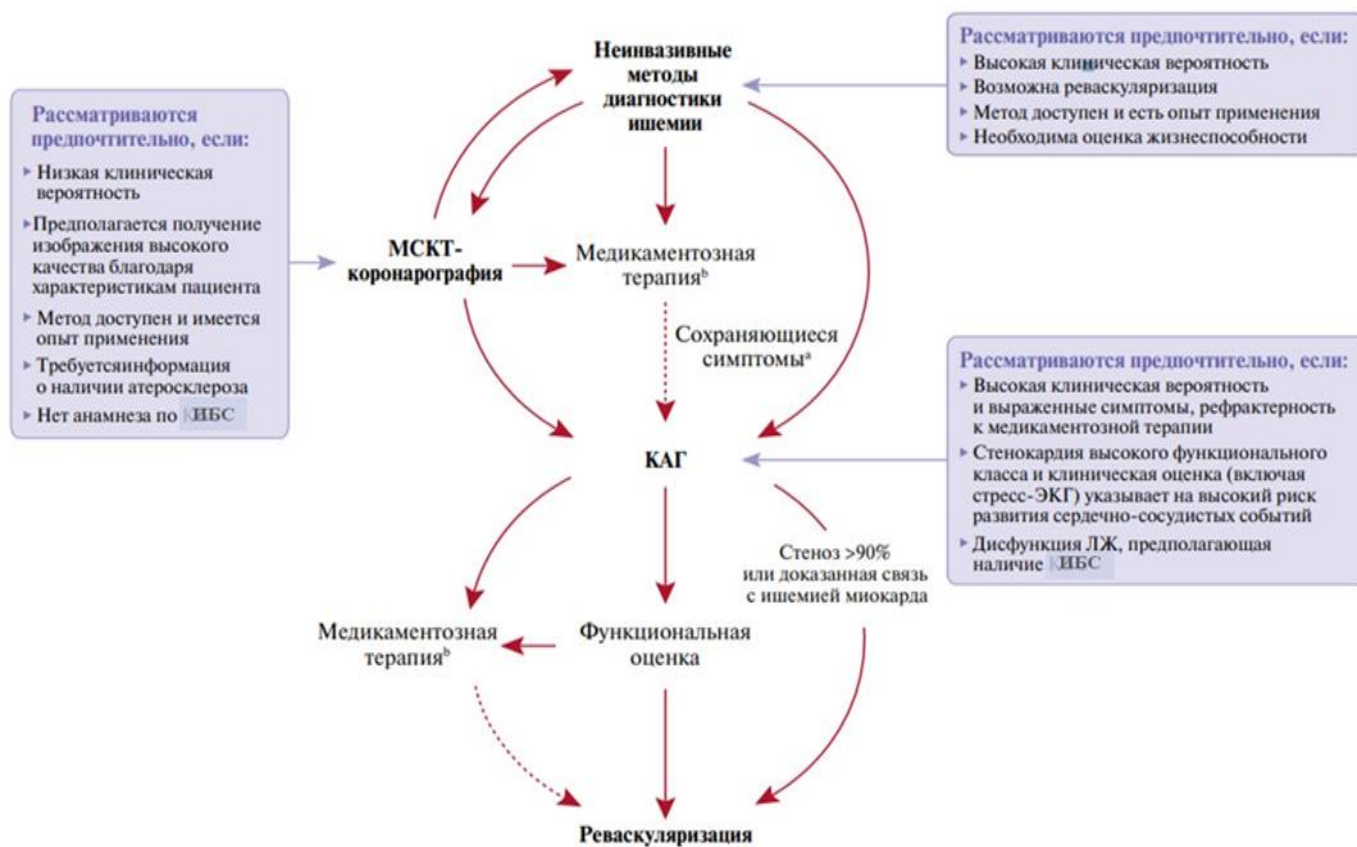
Неинвазивные методы диагностики ишемии

Рассматриваются предпочтительно, если:
▸ Высокая клиническая вероятность
▸ Возможна реваскуляризация
▸ Метод доступен и есть опыт применения
▸ Необходима оценка жизнеспособности

Рассматриваются предпочтительно, если:
▸ Низкая клиническая вероятность
▸ Предполагается получение изображения высокого качества благодаря характеристикам пациента
▸ Метод доступен и имеется опыт применения
▸ Требуетсяинформация о наличии атеросклероза
▸ Нет анамнеза по ИБС

МСКТ-коронарография

Медикаментозная терапия$^{b}$

Сохраняющиеся симптомы$^{a}$

Рассматриваются предпочтительно, если:
▸ Высокая клиническая вероятность и выраженные симптомы, рефрактерность к медикаментозной терапии
▸ Стенокардия высокого функционального класса и клиническая оценка (включая стресс-ЭКГ) указывает на высокий риск развития сердечно-сосудистых событий
▸ Дисфункция ЛЖ, предполагающая наличие ИБС

КАГ

Стеноз >90% или доказанная связь с ишемией миокарда

Медикаментозная терапия$^{b}$

Функциональная оценка

Реваскуляризация